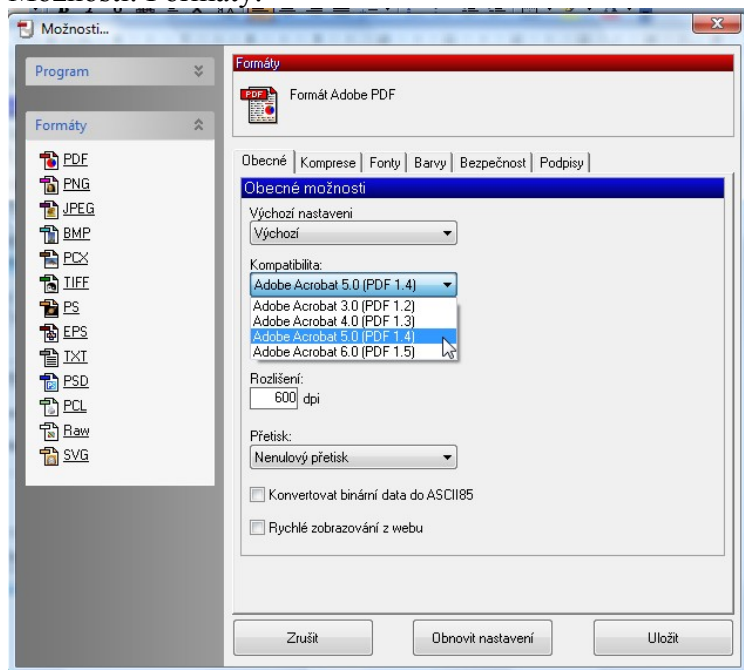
Možnosti: Formáty.

Možnosti...

Program

Formáty

PDF
PNG
JPEG
BMP
PCX
TIFF
PS
EPS
TXT
PSD
PCL
Raw
SVG

Formáty

Formát Adobe PDF

Obecné | Komprese | Fonty | Barvy | Bezpečnost | Podpisy

Obecné možnosti

Výchozí nastavení
Výchozí

Kompatibilita:
Adobe Acrobat 5.0 (PDF 1.4)
Adobe Acrobat 3.0 (PDF 1.2)
Adobe Acrobat 4.0 (PDF 1.3)
Adobe Acrobat 5.0 (PDF 1.4)
Adobe Acrobat 6.0 (PDF 1.5)

Rozlišení:
600 dpi

Přetisk:
Nenulový přetisk

Konvertovat binární data do ASCII85

Rychlé zobrazování z webu

Zrušit
Obnovit nastavení
Uložit